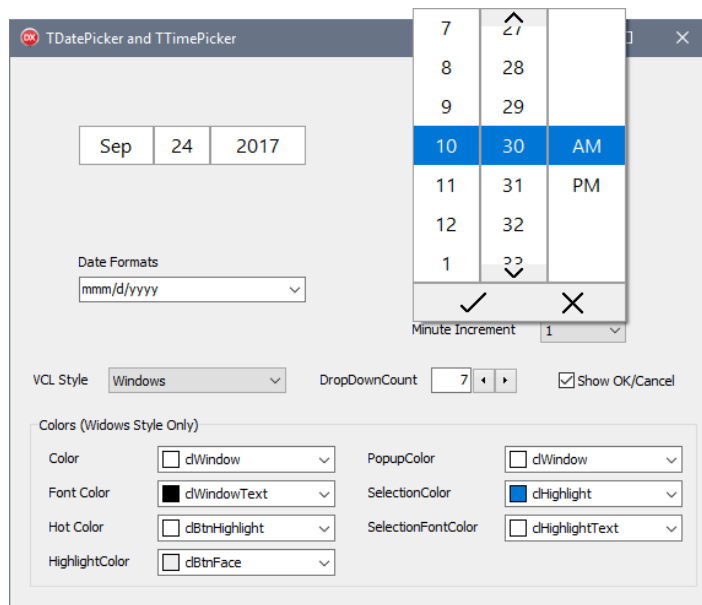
TDatePicker and TTimePicker

Sep 24 2017

Date Formats
mmm/d/yyyy

| 7 | 27 | |
|---|---|---|
| 8 | 28 | |
| 9 | 29 | |
| 10 | 30 | AM |
| 11 | 31 | PM |
| 12 | 32 | |
| 1 | 33 | |

✓ ✕

Minute Increment 1

VCL Style Windows
DropDownCount 7
Show OK/Cancel

Colors (Widows Style Only)

| | | | |
|---|---|---|---|
| Color | clWindow | PopupColor | clWindow |
| Font Color | clWindowText | SelectionColor | clHighlight |
| Hot Color | clBtnHighlight | SelectionFontColor | clHighlightText |
| HighlightColor | clBtnFace | | |